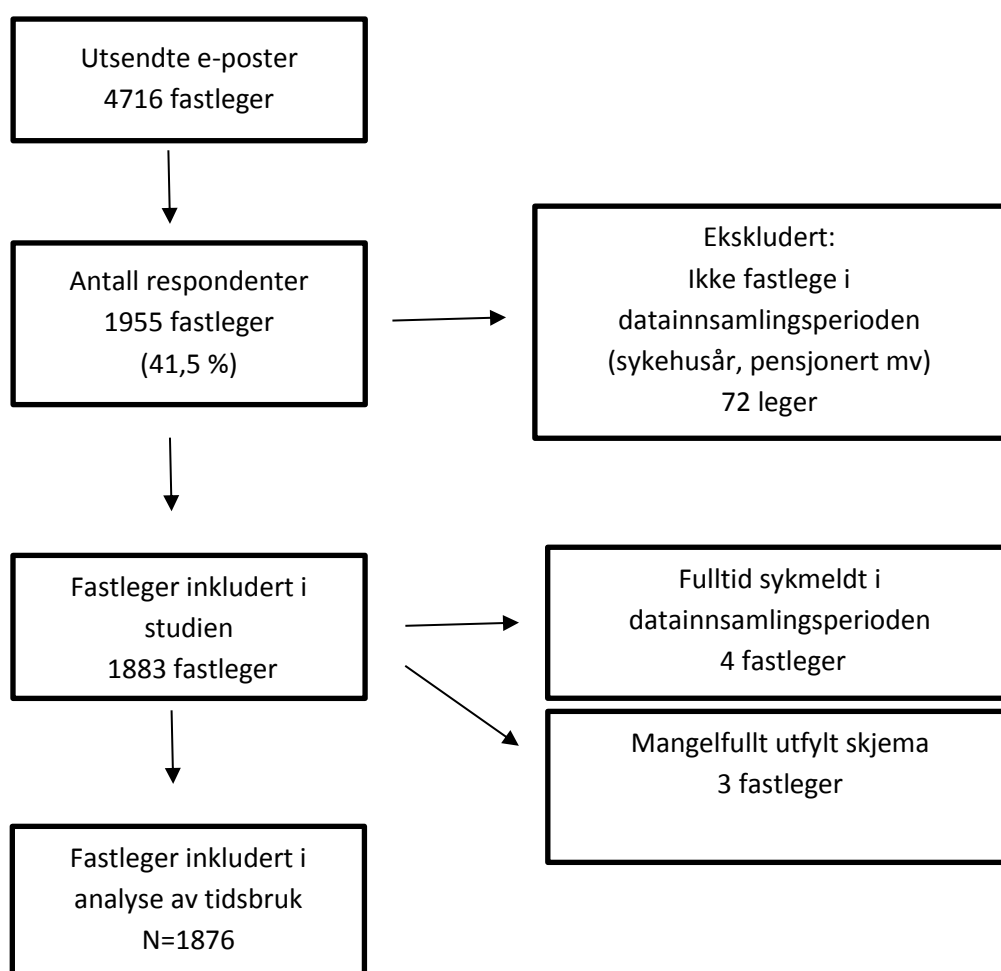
Utsendte e-poster
4716 fastleger

Antall respondenter
1955 fastleger
(41,5 %)

Ekskludert:
Ikke fastlege i datainnsamlingsperioden
(sykehusår, pensjonert mv)
72 leger

Fastleger inkludert i studien
1883 fastleger

Fulltid sykmeldt i datainnsamlingsperioden
4 fastleger

Mangelfullt utfylt skjema
3 fastleger

Fastleger inkludert i analyse av tidsbruk
N=1876